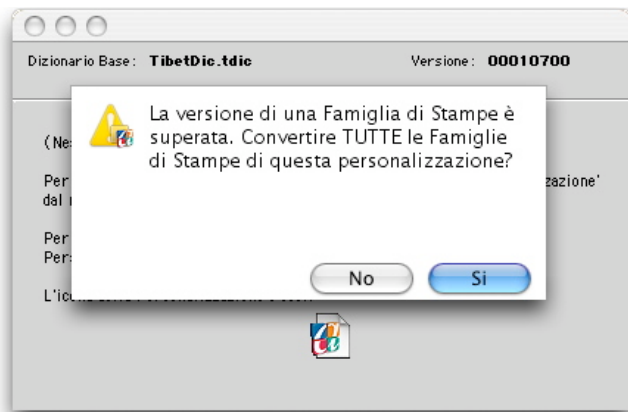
Dizionario Base: TibetDic.tdic

Versione: 00010700

(Ne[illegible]

Per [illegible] zazione' dal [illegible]

Per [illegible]
Per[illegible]

L'ic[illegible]

La versione di una Famiglia di Stampe è superata. Convertire TUTTE le Famiglie di Stampe di questa personalizzazione?

No

Si